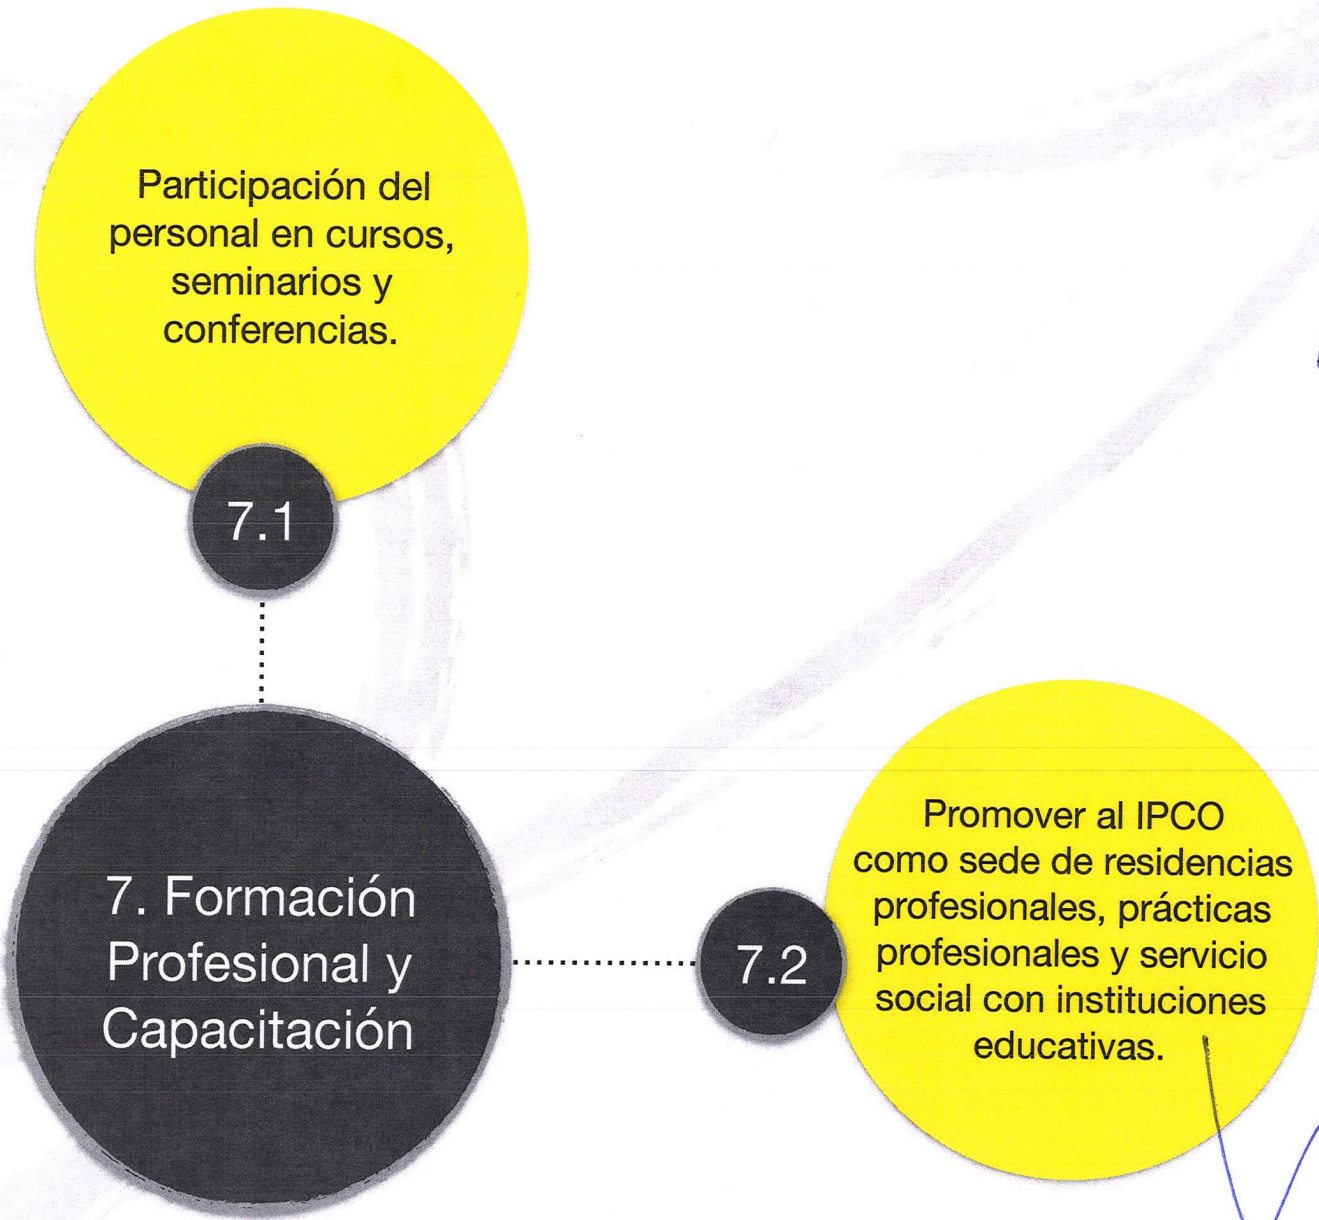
Participación del personal en cursos, seminarios y conferencias.

7.1

7. Formación Profesional y Capacitación

7.2

Promover al IPCO como sede de residencias profesionales, prácticas profesionales y servicio social con instituciones educativas.